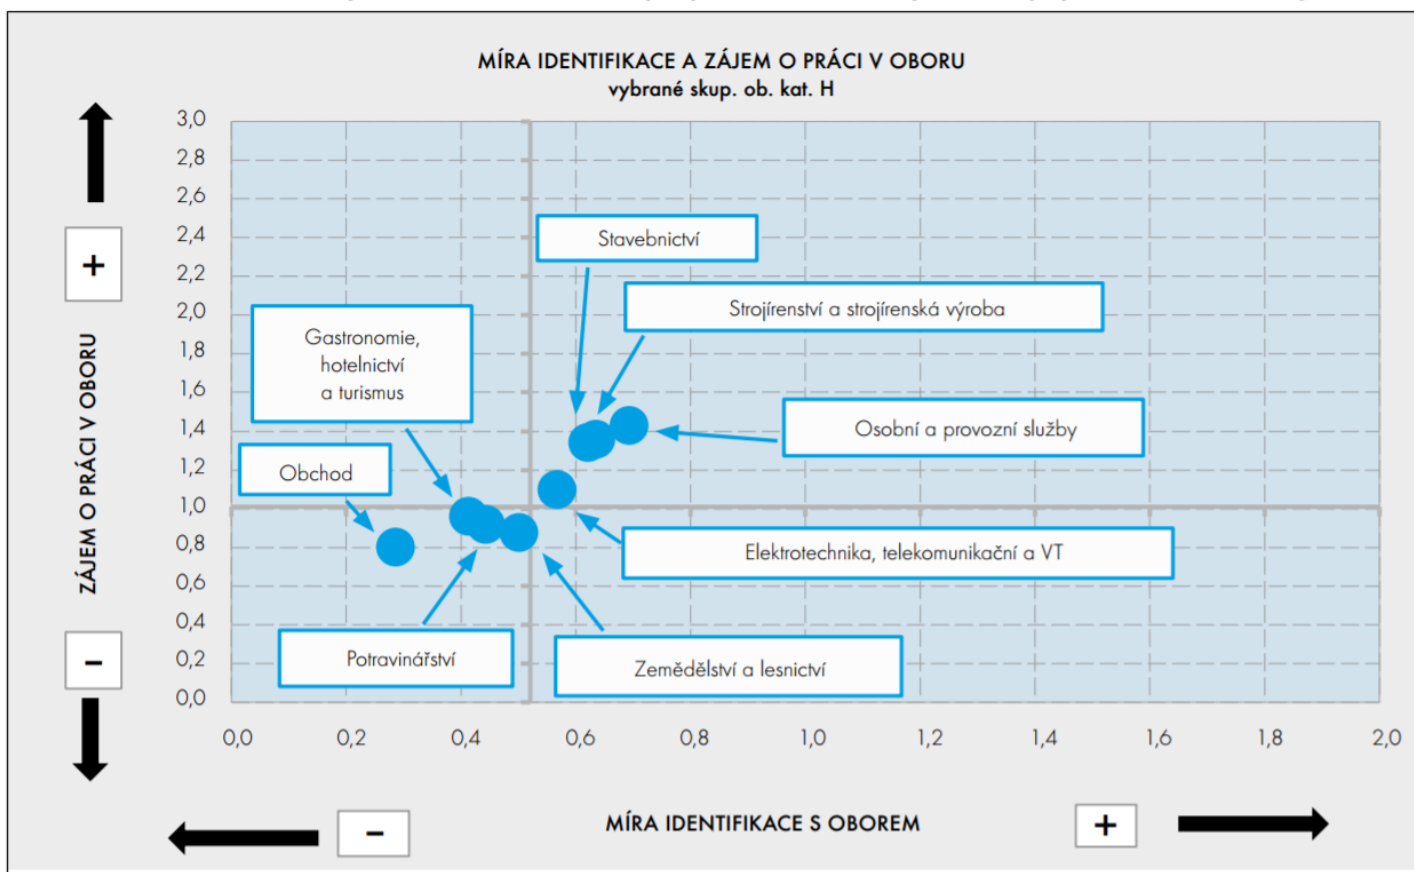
MÍRA IDENTIFIKACE A ZÁJEM O PRÁCI V OBORU
vybrané skup. ob. kat. H

ZÁJEM O PRÁCI V OBORU

+

-

3,0
2,8
2,6
2,4
2,2
2,0
1,8
1,6
1,4
1,2
1,0
0,8
0,6
0,4
0,2
0,0

Stavebnictví

Strojírenství a strojírenská výroba

Gastronomie, hotelnictví a turismus

Osobní a provozní služby

Obchod

Elektrotechnika, telekomunikační a VT

Potravinářství

Zemědělství a lesnictví

0,0
0,2
0,4
0,6
0,8
1,0
1,2
1,4
1,6
1,8
2,0

-

MÍRA IDENTIFIKACE S OBOREM

+